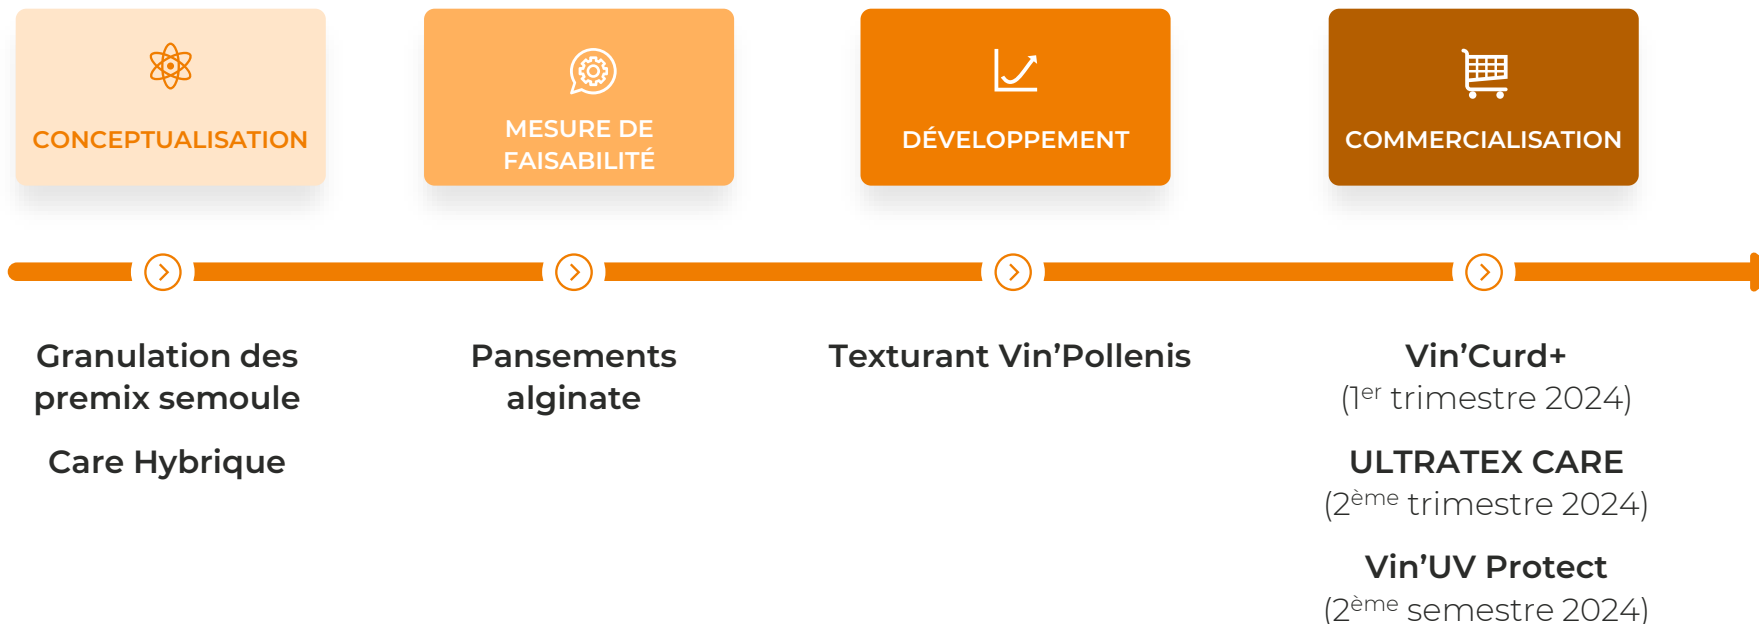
CONCEPTUALISATION

MESURE DE FAISABILITÉ

DÉVELOPPEMENT

COMMERCIALISATION

Granulation des premix semoule

Care Hybrique

Pansements alginate

Texturant Vin’Pollenis

Vin’Curd+
(1$^{er}$ trimestre 2024)

ULTRATEX CARE
(2$^{ème}$ trimestre 2024)

Vin’UV Protect
(2$^{ème}$ semestre 2024)